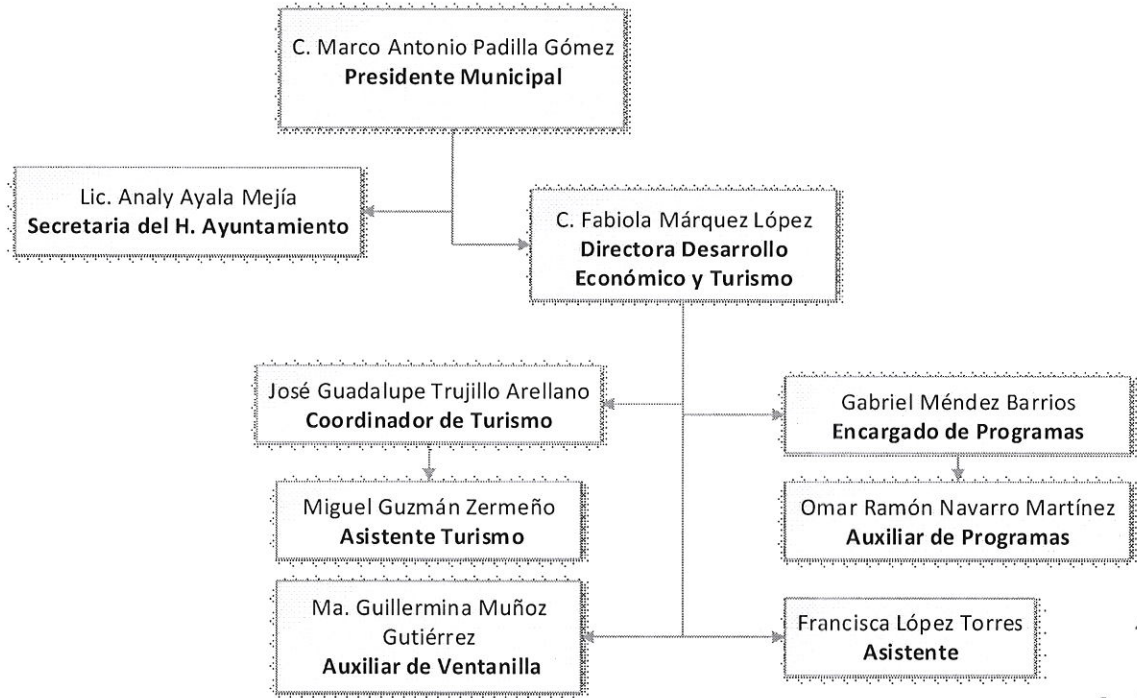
C. Marco Antonio Padilla Gómez
**Presidente Municipal**

Lic. Analy Ayala Mejía
**Secretaria del H. Ayuntamiento**

C. Fabiola Márquez López
**Directora Desarrollo Económico y Turismo**

José Guadalupe Trujillo Arellano
**Coordinador de Turismo**

Gabriel Méndez Barrios
**Encargado de Programas**

Miguel Guzmán Zermeño
**Asistente Turismo**

Omar Ramón Navarro Martínez
**Auxiliar de Programas**

Ma. Guillermina Muñoz Gutiérrez
**Auxiliar de Ventanilla**

Francisca López Torres
**Asistente**